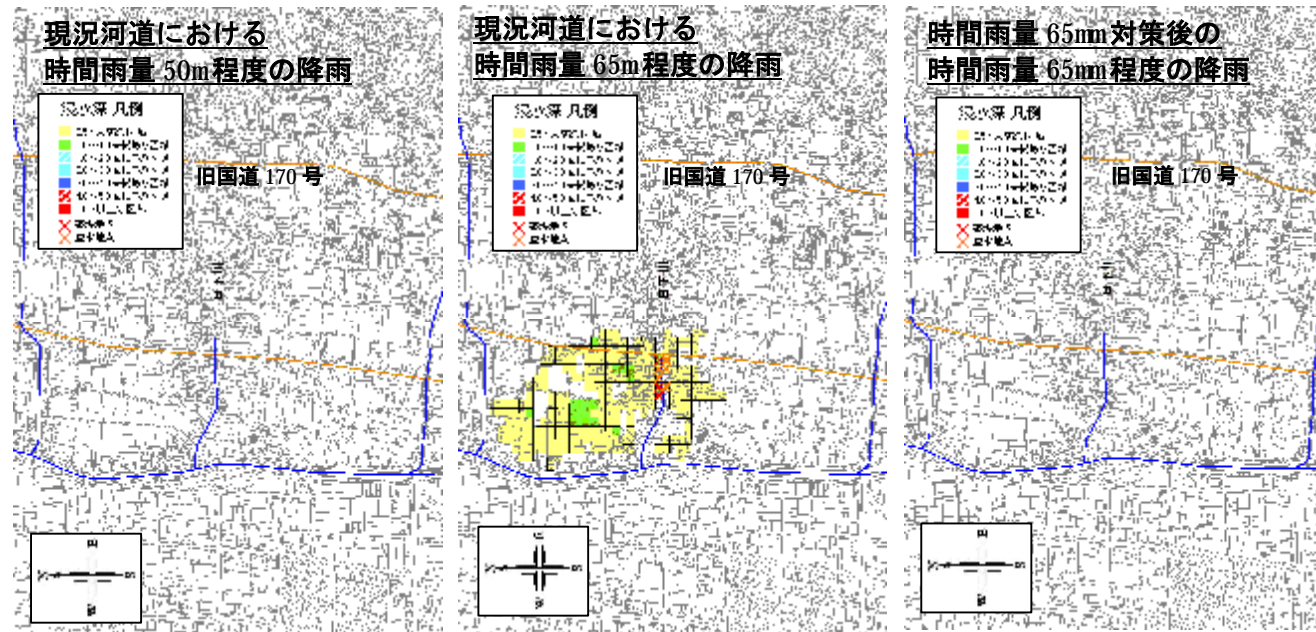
現況河道における
時間雨量 50m 程度の降雨

浸水深 凡例
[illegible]

旧国道 170 号

現況河道における
時間雨量 65m 程度の降雨

浸水深 凡例
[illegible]

旧国道 170 号

時間雨量 65mm 対策後の
時間雨量 65mm 程度の降雨

浸水深 凡例
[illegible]

旧国道 170 号